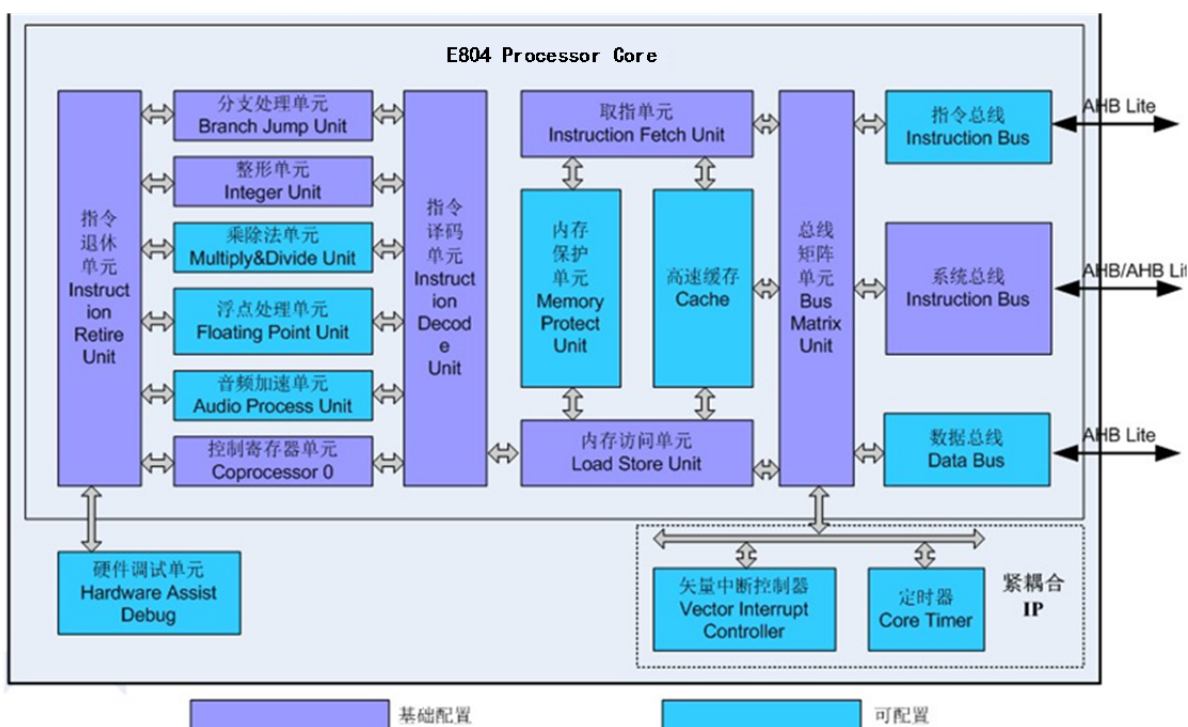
E804 Processor Core

指令退休单元 Instruction Retire Unit

分支处理单元 Branch Jump Unit

整形单元 Integer Unit

乘除法单元 Multiply&Divide Unit

浮点处理单元 Floating Point Unit

音频加速单元 Audio Process Unit

控制寄存器单元 Coprocessor 0

指令译码单元 Instruction Decode Unit

取指单元 Instruction Fetch Unit

内存保护单元 Memory Protect Unit

高速缓存 Cache

内存访问单元 Load Store Unit

总线矩阵单元 Bus Matrix Unit

指令总线 Instruction Bus

AHB Lite

系统总线 Instruction Bus

AHB/AHB Li

数据总线 Data Bus

AHB Lite

硬件调试单元 Hardware Assist Debug

矢量中断控制器 Vector Interrupt Controller

定时器 Core Timer

紧耦合 IP

基础配置

可配置